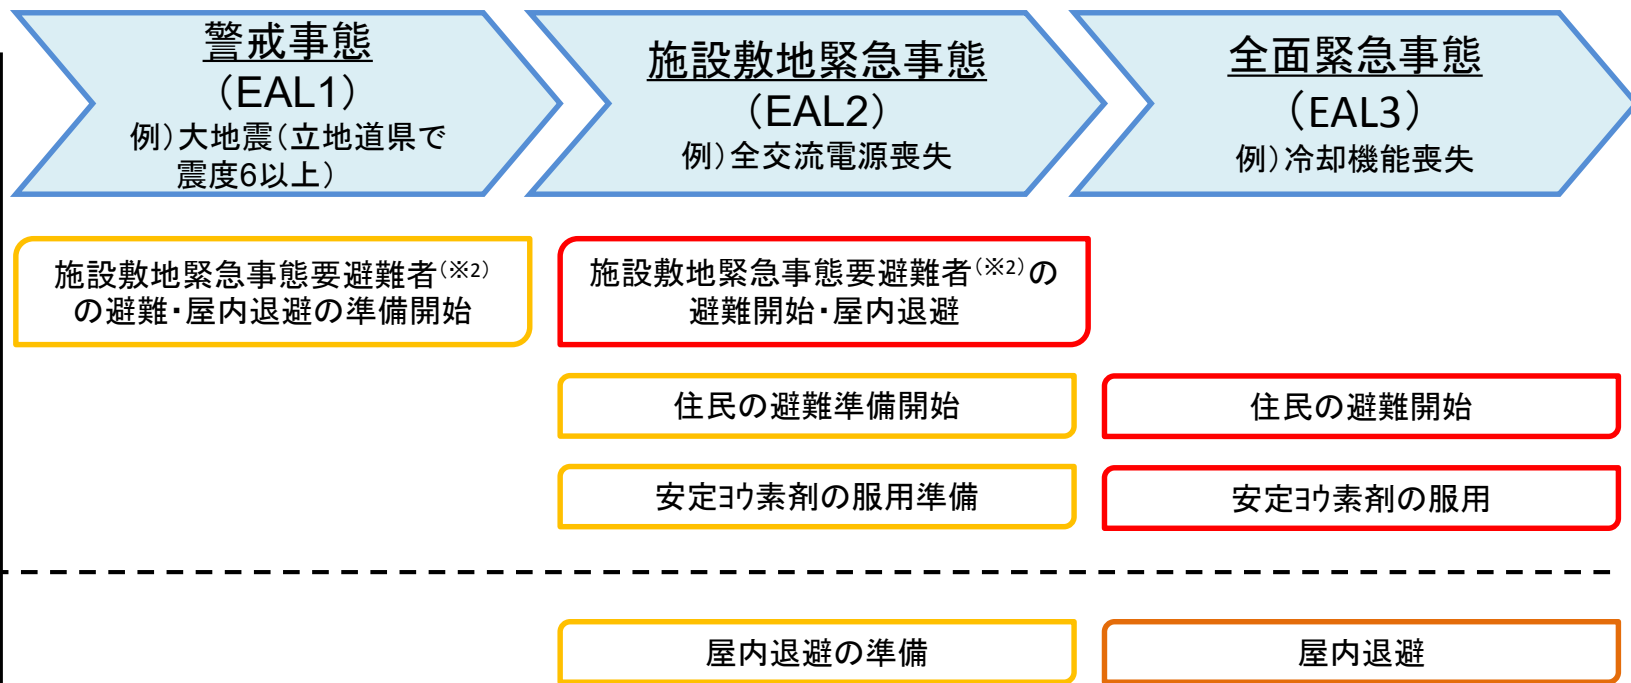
警戒事態
（EAL1）
例）大地震（立地道県で震度6以上）

施設敷地緊急事態
（EAL2）
例）全交流電源喪失

全面緊急事態
（EAL3）
例）冷却機能喪失

施設敷地緊急事態要避難者$^{(※2)}$の避難・屋内退避の準備開始

施設敷地緊急事態要避難者$^{(※2)}$の避難開始・屋内退避

住民の避難準備開始

住民の避難開始

安定ヨウ素剤の服用準備

安定ヨウ素剤の服用

屋内退避の準備

屋内退避